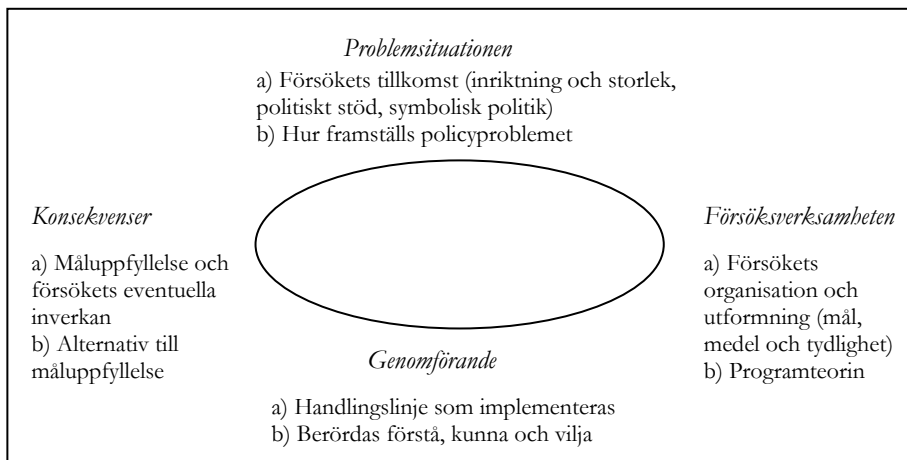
Problemsituationen

a) Försökets tillkomst (inriktning och storlek, politiskt stöd, symbolisk politik)
b) Hur framställs policyproblemet

Konsekvenser

a) Måluppfyllelse och försökets eventuella inverkan
b) Alternativ till måluppfyllelse

Försöksverksamheten

a) Försökets organisation och utformning (mål, medel och tydlighet)
b) Programteorin

Genomförande

a) Handlingslinje som implementeras
b) Berördas förstå, kunna och vilja